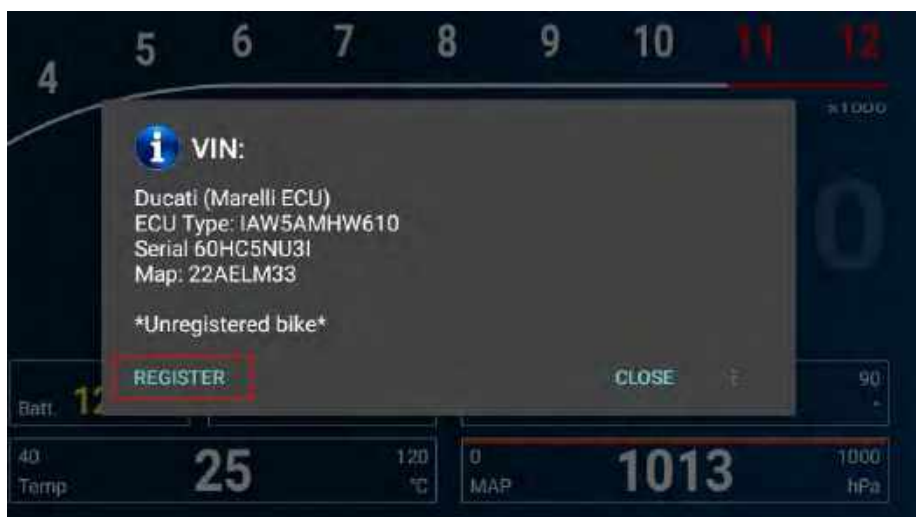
4 5 6 7 8 9 10 11 12

x1000

VIN:

Ducati (Marelli ECU)
ECU Type: IAW5AMHW610
Serial 60HC5NU3I
Map: 22AELM33

*Unregistered bike*

REGISTER

CLOSE

Batt. 12

90

40
Temp
25
120
°C

0
MAP
1013
1000
hPa